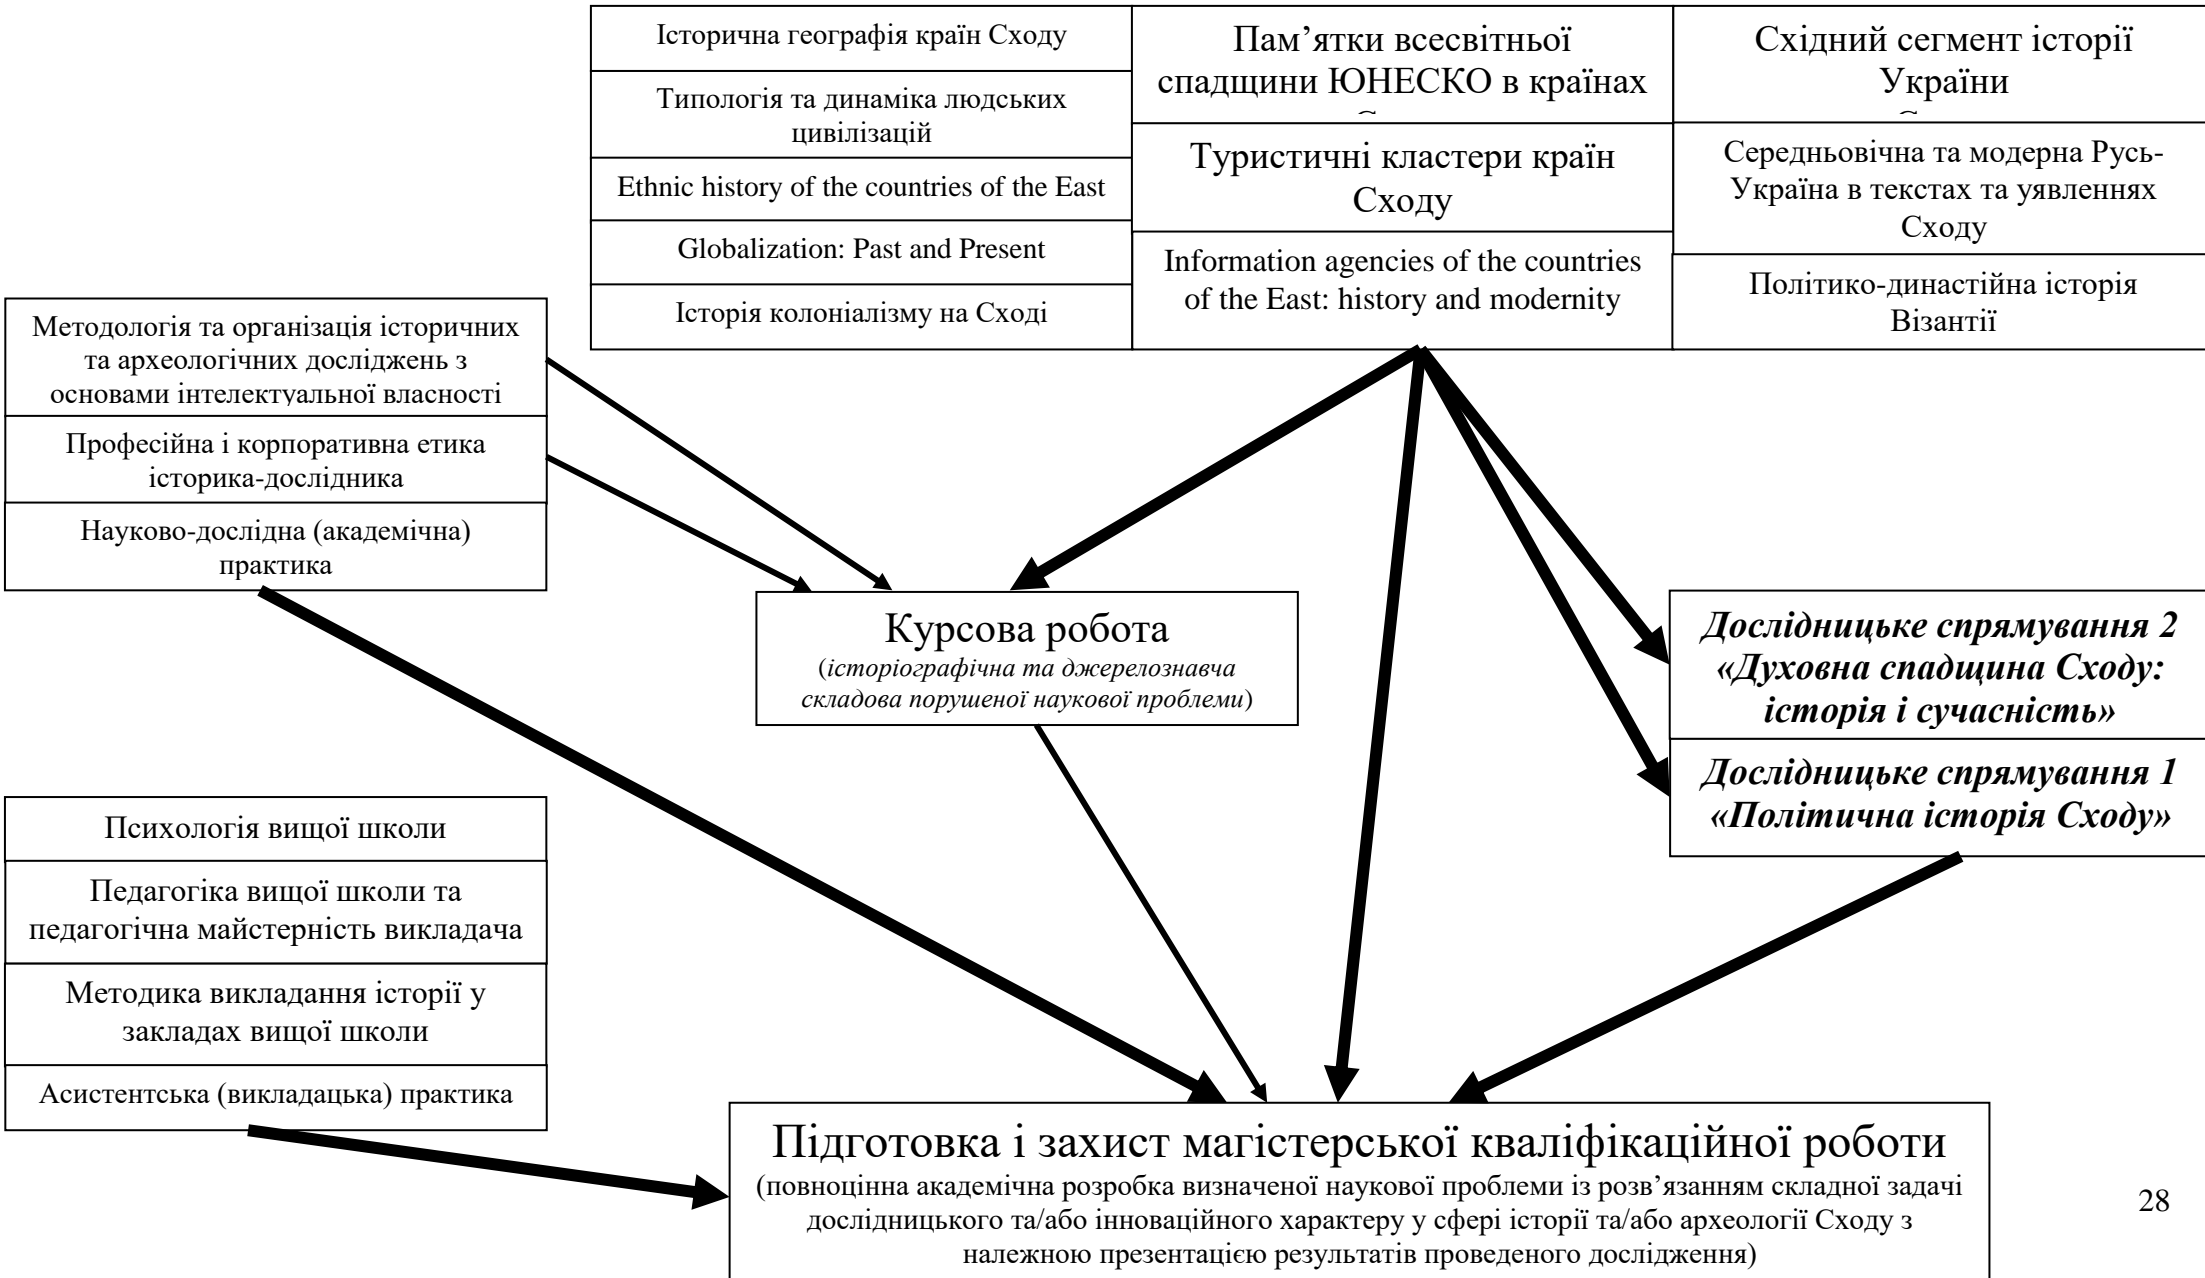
Історична географія країн Сходу

Типологія та динаміка людських цивілізацій

Ethnic history of the countries of the East

Globalization: Past and Present

Історія колоніалізму на Сході

Пам’ятки всесвітньої спадщини ЮНЕСКО в країнах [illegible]

Туристичні кластери країн Сходу

Information agencies of the countries of the East: history and modernity

Східний сегмент історії України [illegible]

Середньовічна та модерна Русь-Україна в текстах та уявленнях Сходу

Політико-династійна історія Візантії

Методологія та організація історичних та археологічних досліджень з основами інтелектуальної власності

Професійна і корпоративна етика історика-дослідника

Науково-дослідна (академічна) практика

Курсова робота
(історіографічна та джерелознавча складова порушеної наукової проблеми)

Дослідницьке спрямування 2 «Духовна спадщина Сходу: історія і сучасність»

Дослідницьке спрямування 1 «Політична історія Сходу»

Психологія вищої школи

Педагогіка вищої школи та педагогічна майстерність викладача

Методика викладання історії у закладах вищої школи

Асистентська (викладацька) практика

Підготовка і захист магістерської кваліфікаційної роботи
(повноцінна академічна розробка визначеної наукової проблеми із розв’язанням складної задачі дослідницького та/або інноваційного характеру у сфері історії та/або археології Сходу з належною презентацією результатів проведеного дослідження)

28